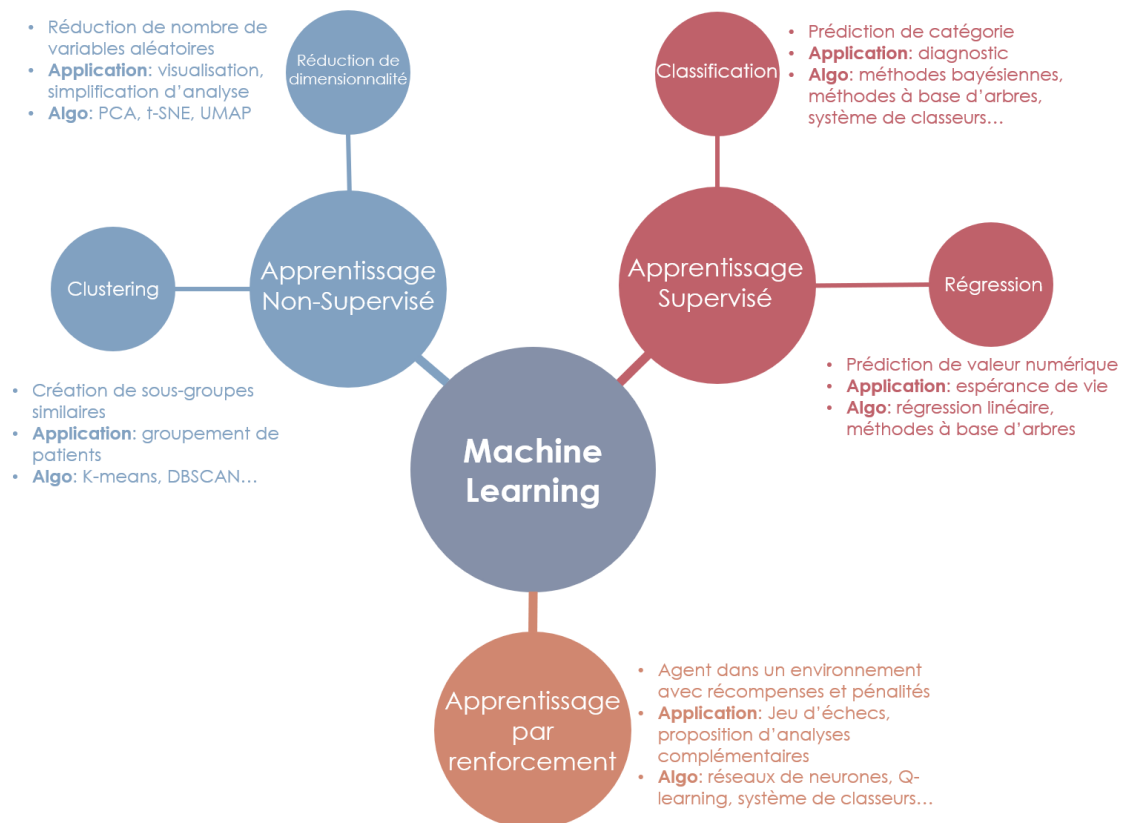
• Réduction de nombre de variables aléatoires
• **Application**: visualisation, simplification d'analyse
• **Algo**: PCA, t-SNE, UMAP

Réduction de dimensionnalité

Classification

• Prédiction de catégorie
• **Application**: diagnostic
• **Algo**: méthodes bayésiennes, méthodes à base d'arbres, système de classeurs…

Clustering

Apprentissage Non-Supervisé

Apprentissage Supervisé

Régression

• Création de sous-groupes similaires
• **Application**: groupement de patients
• **Algo**: K-means, DBSCAN…

Machine Learning

• Prédiction de valeur numérique
• **Application**: espérance de vie
• **Algo**: régression linéaire, méthodes à base d'arbres

Apprentissage par renforcement

• Agent dans un environnement avec récompenses et pénalités
• **Application**: Jeu d'échecs, proposition d'analyses complémentaires
• **Algo**: réseaux de neurones, Q-learning, système de classeurs…